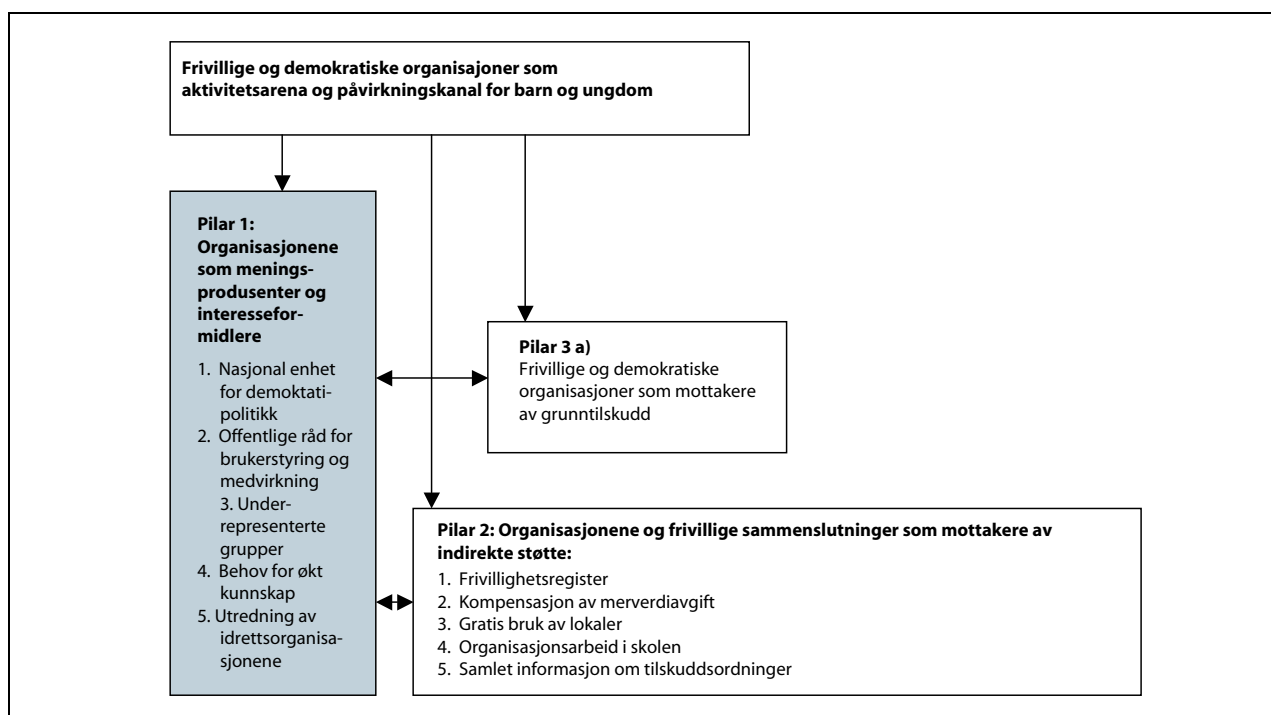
**Frivillige og demokratiske organisasjoner som aktivitetsarena og påvirkningskanal for barn og ungdom**

**Pilar 1: Organisasjonene som meningsprodusenter og interesseformidlere**

1. Nasjonal enhet for demoktatipolitikk
2. Offentlige råd for brukerstyring og medvirkning
3. Underrepresenterte grupper
4. Behov for økt kunnskap
5. Utredning av idrettsorganisasjonene

**Pilar 3 a)**
Frivillige og demokratiske organisasjoner som mottakere av grunntilskudd

**Pilar 2: Organisasjonene og frivillige sammenslutninger som mottakere av indirekte støtte:**

1. Frivillighetsregister
2. Kompensasjon av merverdiavgift
3. Gratis bruk av lokaler
4. Organisasjonsarbeid i skolen
5. Samlet informasjon om tilskuddsordninger